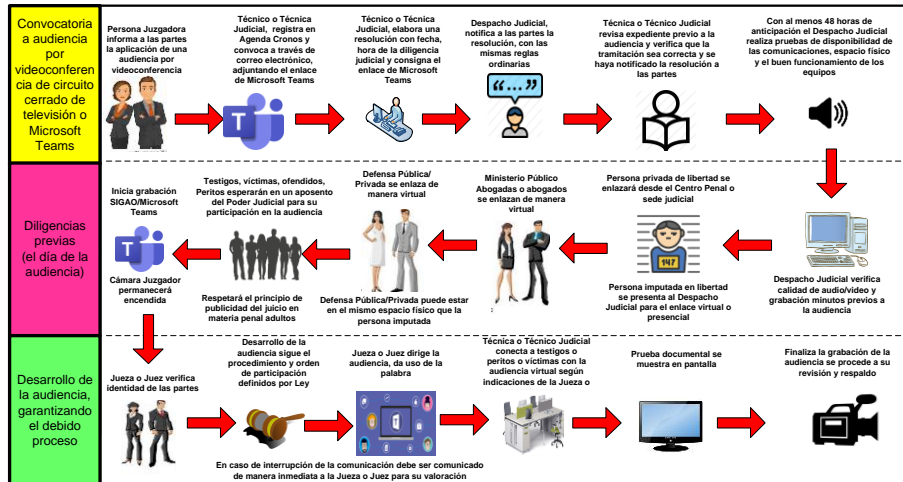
Convocatoria a audiencia por videoconferencia de circuito cerrado de televisión o Microsoft Teams

Persona Juzgadora informa a las partes la aplicación de una audiencia por videoconferencia

Técnico o Técnica Judicial, registra en Agenda Cronos y convoca a través de correo electrónico, adjuntando el enlace de Microsoft Teams

Técnico o Técnica Judicial, elabora una resolución con fecha, hora de la diligencia judicial y consigna el enlace de Microsoft Teams

Despacho Judicial, notifica a las partes la resolución, con las mismas reglas ordinarias

"..."

Técnica o Técnico Judicial revisa expediente previo a la audiencia y verifique que la tramitación sea correcta y se haya notificado la resolución a las partes

Con al menos 48 horas de anticipación el Despacho Judicial realiza pruebas de disponibilidad de las comunicaciones, espacio físico y el buen funcionamiento de los equipos

Diligencias previas (el día de la audiencia)

Inicia grabación SIGAO/Microsoft Teams

Cámara Juzgador permanecerá encendida

Testigos, víctimas, ofendidos, Peritos esperarán en un aposento del Poder Judicial para su participación en la audiencia

Respetará el principio de publicidad del juicio en materia penal adultos

Defensa Pública/ Privada se enlaza de manera virtual

Defensa Pública/Privada puede estar en el mismo espacio físico que la persona imputada

Ministerio Público Abogadas o abogados se enlazan de manera virtual

Persona privada de libertad se enlazará desde el Centro Penal o sede judicial

147

Persona imputada en libertad se presenta al Despacho Judicial para el enlace virtual o presencial

Despacho Judicial verifica calidad de audio/video y grabación minutos previos a la audiencia

Desarrollo de la audiencia, garantizando el debido proceso

Jueza o Juez verifica identidad de las partes

Desarrollo de la audiencia sigue el procedimiento y orden de participación definidos por Ley

Jueza o Juez dirige la audiencia, da uso de la palabra

Técnica o Técnico Judicial conecta a testigos o peritos o víctimas con la audiencia virtual según indicaciones de la Jueza o

Prueba documental se muestra en pantalla

Finaliza la grabación de la audiencia se procede a su revisión y respaldo

En caso de interrupción de la comunicación debe ser comunicado de manera inmediata a la Jueza o Juez para su valoración